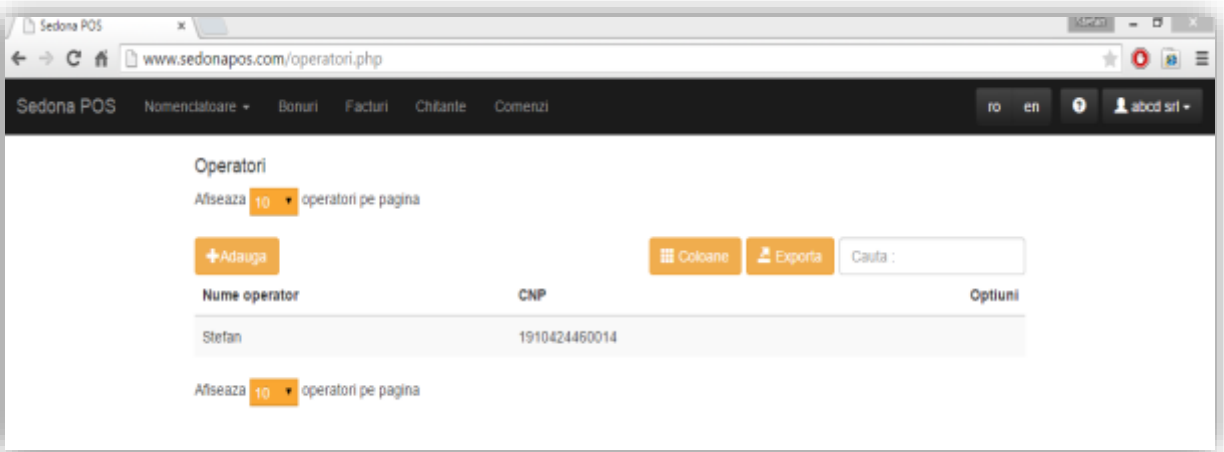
Sedona POS ×

www.sedonapos.com/operatori.php

Sedona POS Nomenclatoare ▾ Bonuri Facturi Chitante Comenzi ro en abcd srl ▾

Operatori

Afiseaza 10 operatori pe pagina

+Adauga

Coloane Exporta Cauta :

| Nume operator | CNP | Optiuni |
|---|---|---|
| Stefan | 1910424460014 | |

Afiseaza 10 operatori pe pagina